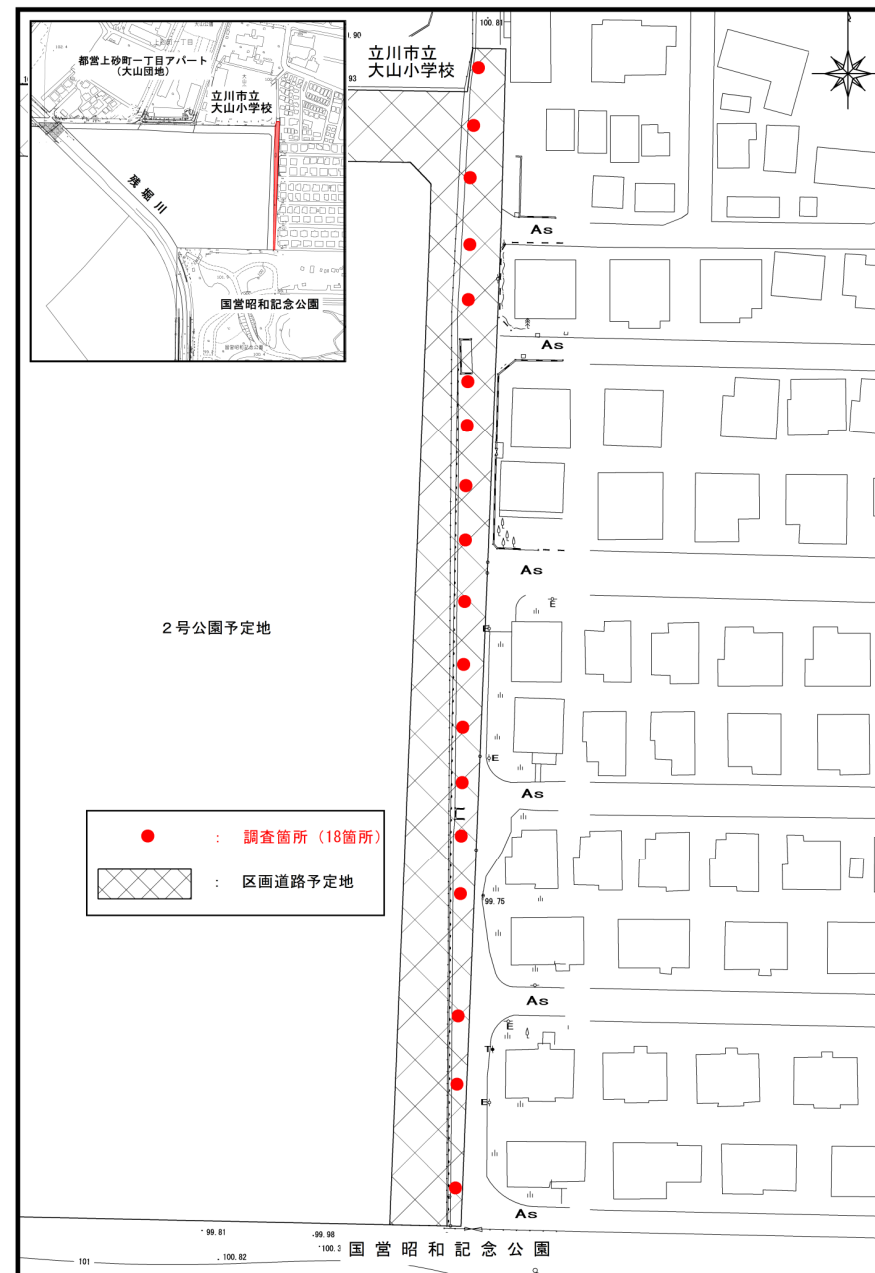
都営上砂町一丁目アパート
（大山団地）

立川市立
大山小学校

残堀川

国営昭和記念公園

100.81
1.90
93

立川市立
大山小学校

As

As

As

2号公園予定地

As

●　：　調査箇所（18箇所）

：　区画道路予定地

99.75

As

As

99.81
99.98
100.3
101
100.82

国営昭和記念公園